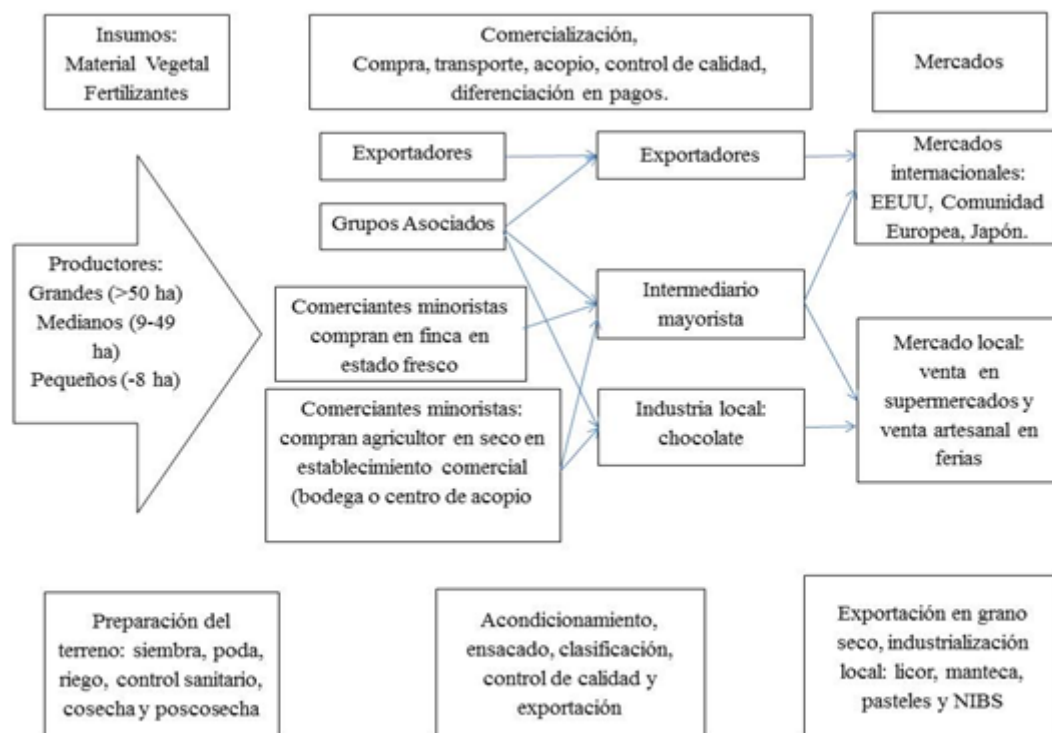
Insumos:
Material Vegetal
Fertilizantes

Comercialización,
Compra, transporte, acopio, control de calidad, diferenciación en pagos.

Mercados

Exportadores

Exportadores

Mercados internacionales: EEUU, Comunidad Europea, Japón.

Grupos Asociados

Productores:
Grandes (>50 ha)
Medianos (9-49 ha)
Pequeños (-8 ha)

Comerciantes minoristas compran en finca en estado fresco

Intermediario mayorista

Mercado local: venta en supermercados y venta artesanal en ferias

Comerciantes minoristas: compran agricultor en seco en establecimiento comercial (bodega o centro de acopio

Industria local: chocolate

Preparación del terreno: siembra, poda, riego, control sanitario, cosecha y poscosecha

Acondicionamiento, ensacado, clasificación, control de calidad y exportación

Exportación en grano seco, industrialización local: licor, manteca, pasteles y NIBS